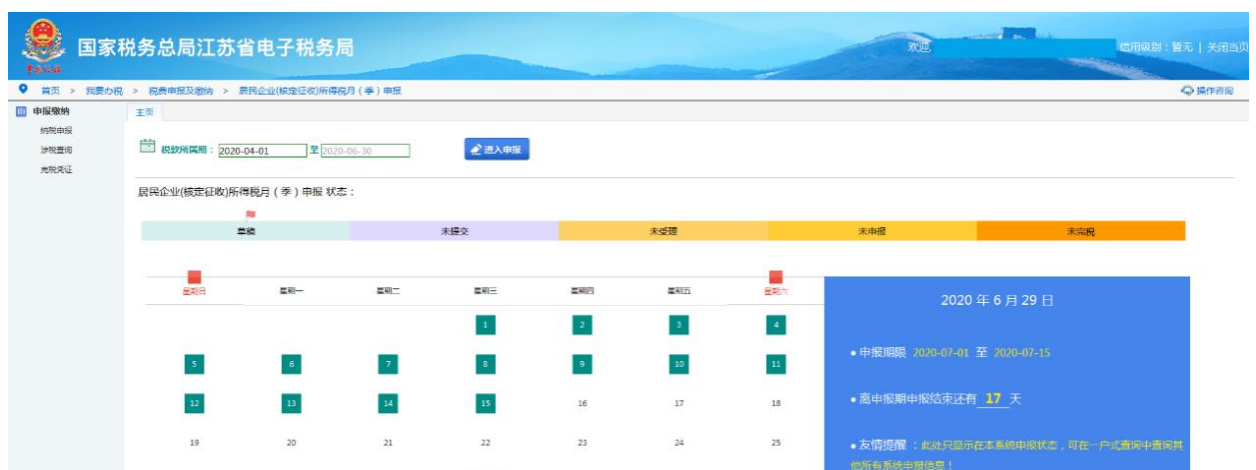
国家税务总局江苏省电子税务局

欢迎 信用级别：暂无 | 关闭当页

首页 > 我要办税 > 税费申报及缴纳 > 居民企业(核定征收)所得税月（季）申报

操作咨询

申报缴纳

纳税申报

涉税查询

完税凭证

主页

税款所属期： 2020-04-01 至 2020-06-30

进入申报

居民企业(核定征收)所得税月（季）申报 状态：

| 草稿 | 未提交 | 未受理 | 未申报 | 未完税 |
|---|---|---|---|---|

| 星期日 | 星期一 | 星期二 | 星期三 | 星期四 | 星期五 | 星期六 |
|---|---|---|---|---|---|---|
| | | | 1 | 2 | 3 | 4 |
| 5 | 6 | 7 | 8 | 9 | 10 | 11 |
| 12 | 13 | 14 | 15 | 16 | 17 | 18 |
| 19 | 20 | 21 | 22 | 23 | 24 | 25 |

2020 年 6 月 29 日

• 申报期限 2020-07-01 至 2020-07-15

• 离申报期申报结束还有 17 天

• 友情提醒 ：此处只显示在本系统申报状态，可在一户式查询中查询其他所有系统申报信息！